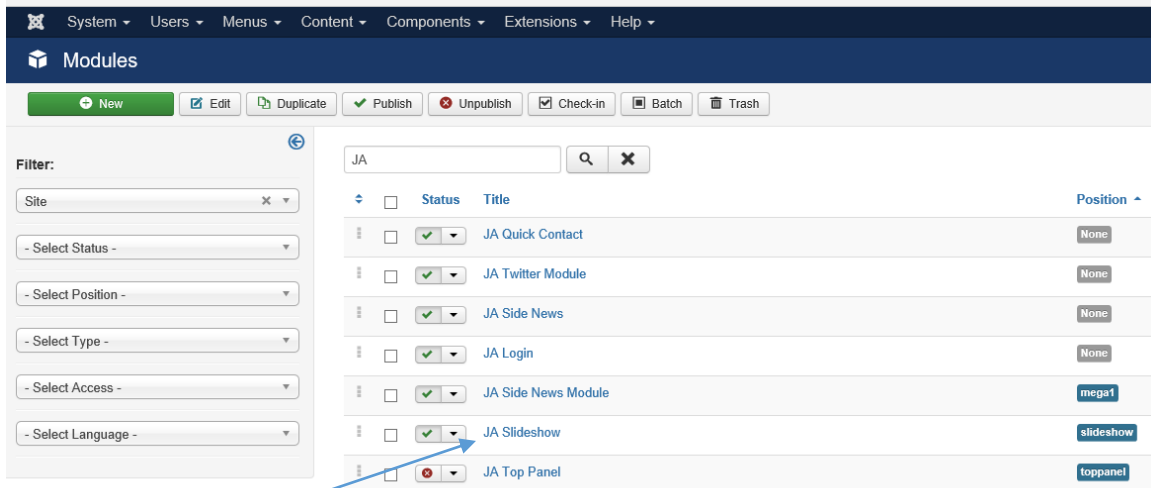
System ▾ Users ▾ Menus ▾ Content ▾ Components ▾ Extensions ▾ Help ▾

Modules

New | Edit | Duplicate | Publish | Unpublish | Check-in | Batch | Trash

Filter:

Site

- Select Status -

- Select Position -

- Select Type -

- Select Access -

- Select Language -

JA

| | Status | Title | Position ▴ |
|---|---|---|---|
| | | JA Quick Contact | None |
| | | JA Twitter Module | None |
| | | JA Side News | None |
| | | JA Login | None |
| | | JA Side News Module | mega1 |
| | | JA Slideshow | slideshow |
| | | JA Top Panel | toppanel |